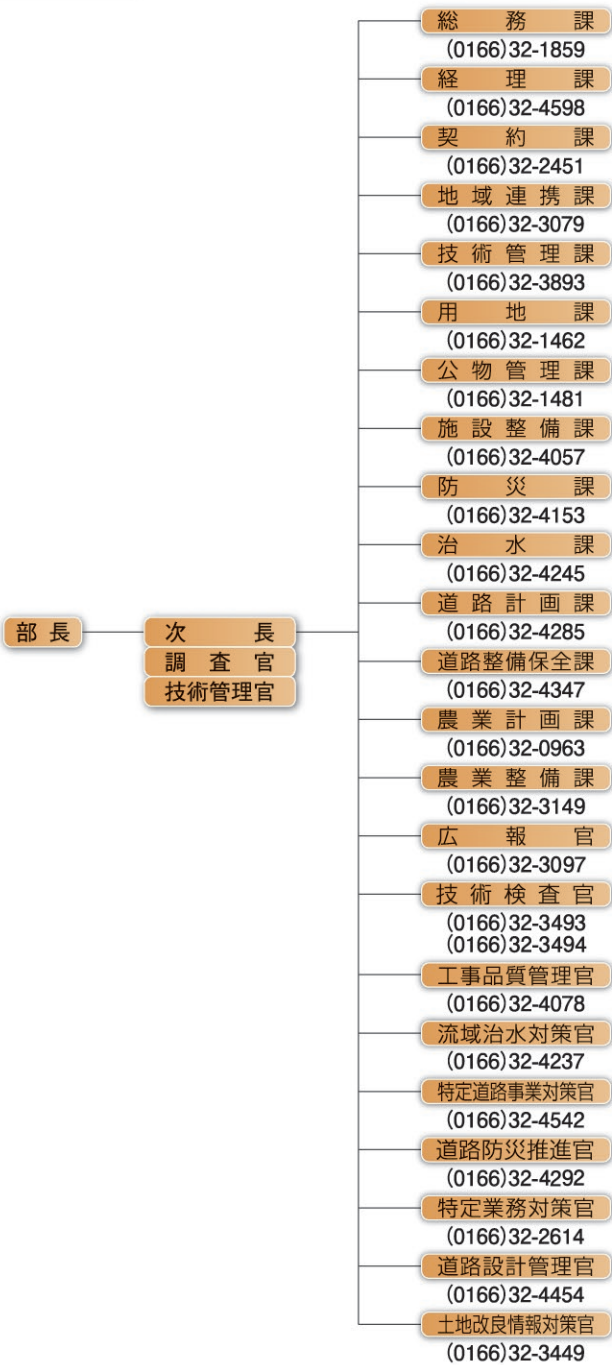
部長

次長
調査官
技術管理官

総務課
(0166)32-1859
経理課
(0166)32-4598
契約課
(0166)32-2451
地域連携課
(0166)32-3079
技術管理課
(0166)32-3893
用地課
(0166)32-1462
公物管理課
(0166)32-1481
施設整備課
(0166)32-4057
防災課
(0166)32-4153
治水課
(0166)32-4245
道路計画課
(0166)32-4285
道路整備保全課
(0166)32-4347
農業計画課
(0166)32-0963
農業整備課
(0166)32-3149
広報官
(0166)32-3097
技術検査官
(0166)32-3493
(0166)32-3494
工事品質管理官
(0166)32-4078
流域治水対策官
(0166)32-4237
特定道路事業対策官
(0166)32-4542
道路防災推進官
(0166)32-4292
特定業務対策官
(0166)32-2614
道路設計管理官
(0166)32-4454
土地改良情報対策官
(0166)32-3449